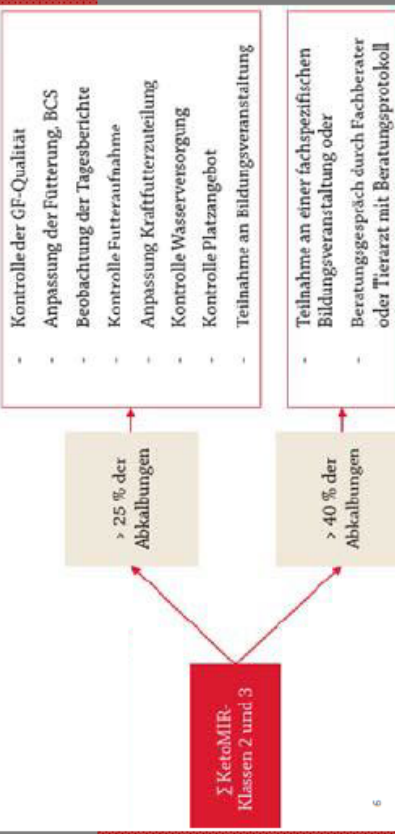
Σ KetoMIR-Klassen 2 und 3

> 25 % der Abkalbungen

- Kontrolle der GF-Qualität
- Anpassung der Fütterung, BCS
- Beobachtung der Tagesberichte
- Kontrolle Futteraufnahme
- Anpassung Kraftfutterzuteilung
- Kontrolle Wasserversorgung
- Kontrolle Platzangebot
- Teilnahme an Bildungsveranstaltung

> 40 % der Abkalbungen

- Teilnahme an einer fachspezifischen Bildungsveranstaltung oder
- Beratungsgespräch durch Fachberater oder Tierarzt mit Beratungsprotokoll

6